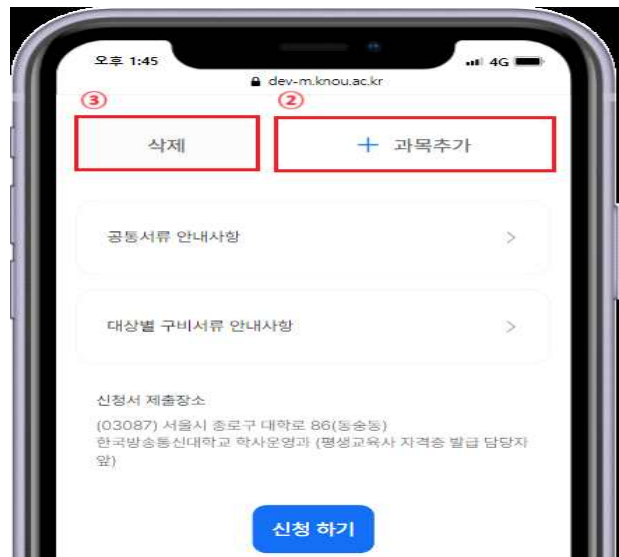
오후 1:45
4G
dev-m.knou.ac.kr

③
삭제

②
+ 과목추가

공통서류 안내사항 >

대상별 구비서류 안내사항 >

신청서 제출장소
(03087) 서울시 종로구 대학로 86(동숭동)
한국방송통신대학교 학사운영과 (평생교육사 자격증 발급 담당자 앞)

신청 하기